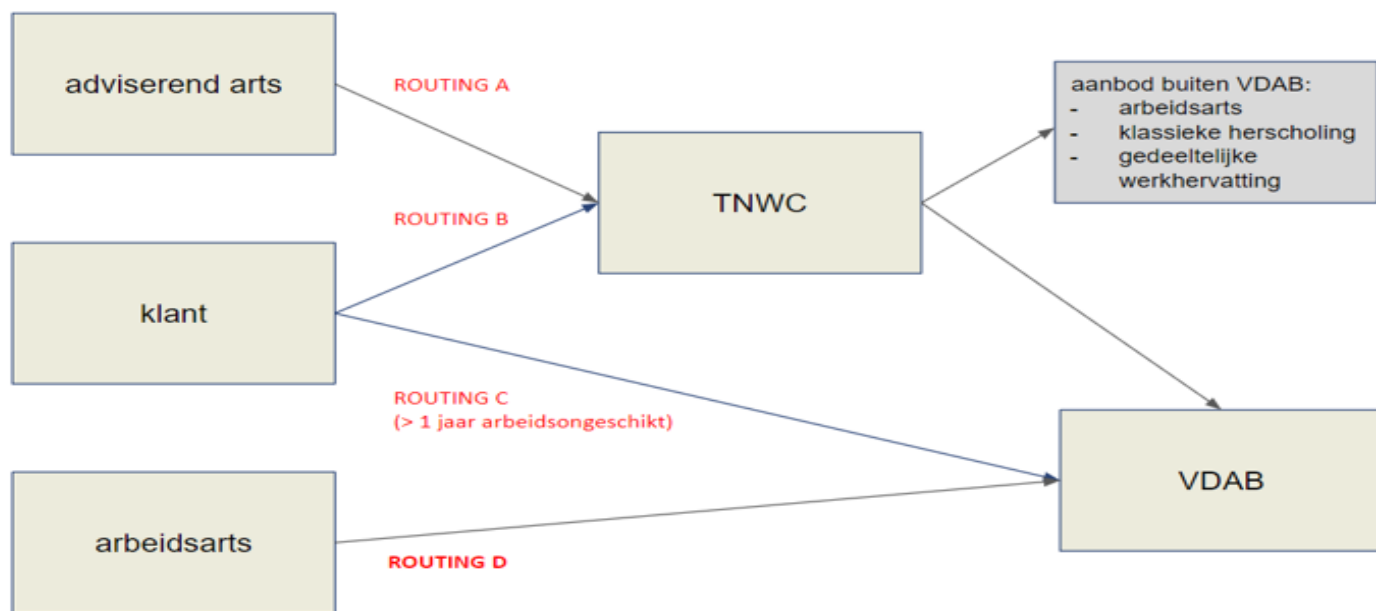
adviserend arts

ROUTING A

TNWC

aanbod buiten VDAB:
- arbeidsarts
- klassieke herscholing
- gedeeltelijke werkhervatting

ROUTING B

klant

ROUTING C
(> 1 jaar arbeidsongeschikt)

VDAB

arbeidsarts

ROUTING D